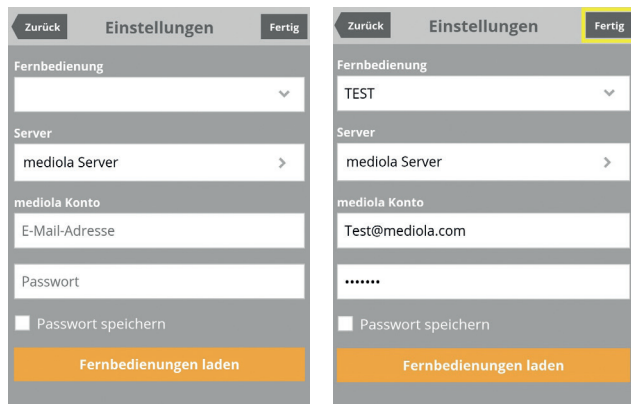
Zurück

Einstellungen

Fertig

Fernbedienung

Server

mediola Server

mediola Konto

E-Mail-Adresse

Passwort

Passwort speichern

Fernbedienungen laden

Zurück

Einstellungen

Fertig

Fernbedienung

TEST

Server

mediola Server

mediola Konto

Test@mediola.com

•••••••

Passwort speichern

Fernbedienungen laden